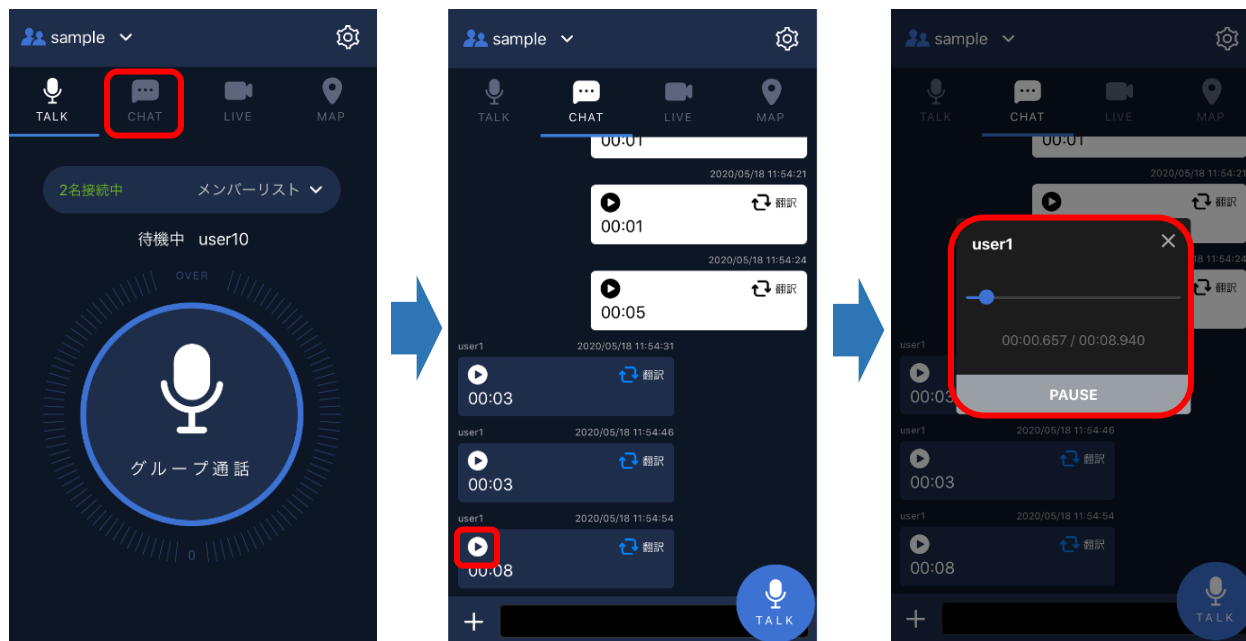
sample

TALK CHAT LIVE MAP

2名接続中 メンバーリスト

待機中 user10

OVER

グループ通話

0

sample

TALK CHAT LIVE MAP

00:01

2020/05/18 11:54:21

翻訳

00:01

2020/05/18 11:54:24

翻訳

00:05

user1 2020/05/18 11:54:31

翻訳

00:03

user1 2020/05/18 11:54:46

翻訳

00:03

user1 2020/05/18 11:54:54

翻訳

00:08

+

TALK

sample

TALK CHAT LIVE MAP

00:01

2020/05/18 11:54:21

翻訳

user1

00:00.657 / 00:08.940

PAUSE

翻訳

00:03

user1 2020/05/18 11:54:46

翻訳

00:03

user1 2020/05/18 11:54:54

翻訳

00:08

+

TALK